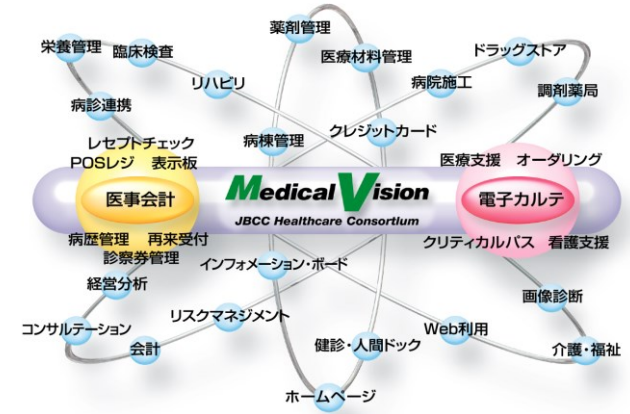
薬剤管理

栄養管理　臨床検査

医療材料管理

ドラッグストア

リハビリ

病院施工

調剤薬局

病診連携

レセプトチェック

病棟管理

クレジットカード

POSレジ　表示板

医療支援　オーダリング

医事会計

Medical Vision

JBCC Healthcare Consortium

電子カルテ

病歴管理　再来受付

クリティカルパス　看護支援

診察券管理

インフォメーション・ボード

経営分析

画像診断

リスクマネジメント

コンサルテーション

Web利用

会計

健診・人間ドック

介護・福祉

ホームページ